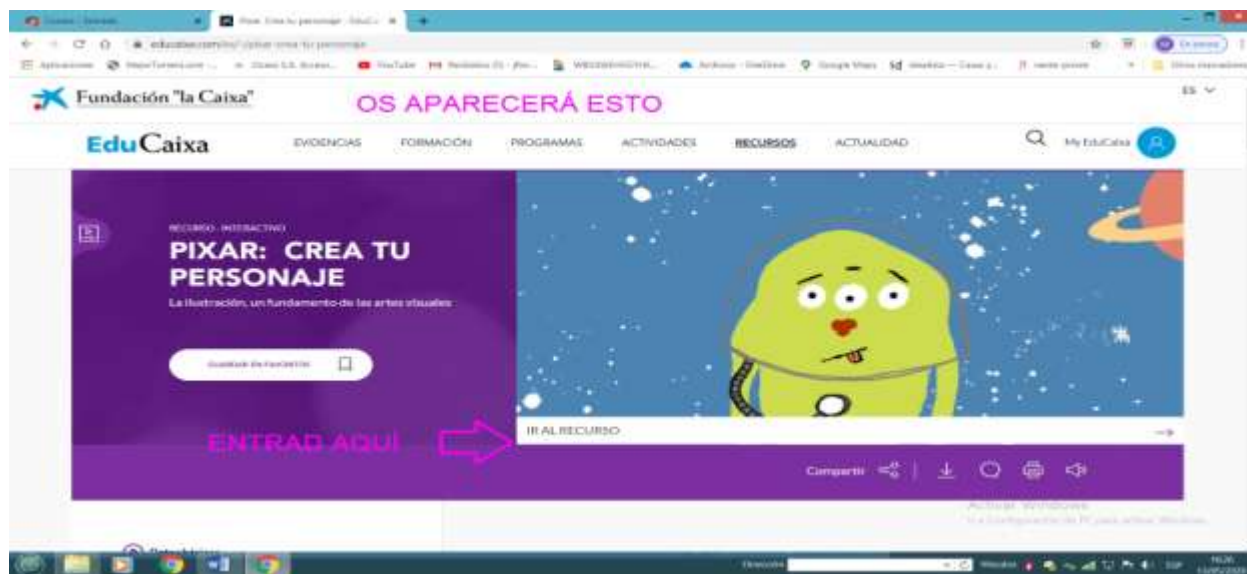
Pixar: Crea tu personaje - EduC...

educaixa.com/es/-/pixar-crea-tu-personaje

Fundación "la Caixa"

OS APARECERÁ ESTO

ES

EduCaixa

EVIDENCIAS FORMACIÓN PROGRAMAS ACTIVIDADES RECURSOS ACTUALIDAD

My EduCaixa

RECURSO · INTERACTIVO

PIXAR: CREA TU PERSONAJE

La ilustración, un fundamento de las artes visuales

GUARDAR EN FAVORITOS

IR AL RECURSO

ENTRAD AQUÍ

Compartir

Activar Windows
Ve a Configuración de PC para activar Windows.